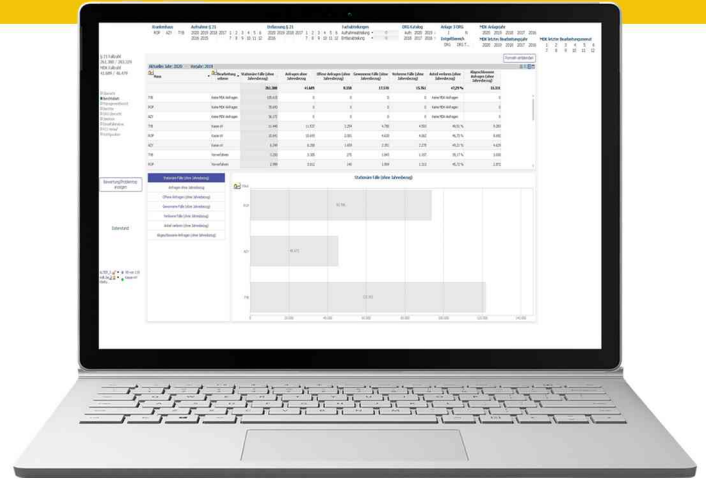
Krankenhaus
Aufnahme § 21
Entlassung § 21
Fallabteilungen
DRG-Katalog
Anlage 3 DRG
*MDK Anlagejahr
*MDK letztes Bearbeitungsjahr
*MDK letzter Bearbeitungsmonat

Aktuelles Jahr: 2020 Vorjahr: 2019

Stationäre Fälle (ohne Jahresbezug)
Anfragen ohne Jahresbezug
Offene Anfragen (ohne Jahresbezug)
Gewonnene Fälle (ohne Jahresbezug)
Verlorene Fälle (ohne Jahresbezug)
Anteil verloren (ohne Jahresbezug)
Abgeschlossene Anfragen (ohne Jahresbezug)

Bewertung/Förderung anzeigen

Stationäre Fälle (ohne Jahresbezug)

Datenstand